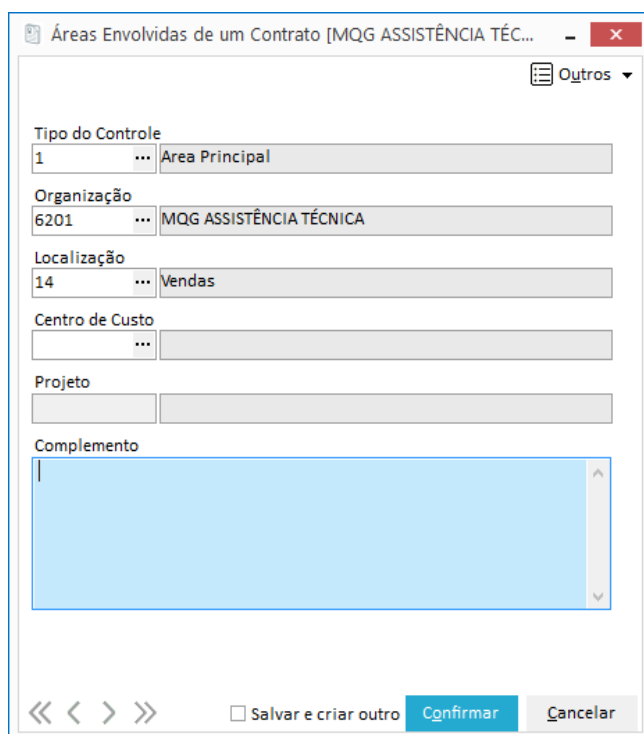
Áreas Envolvidas de um Contrato [MQG ASSISTÊNCIA TÉC...

Outros

Tipo do Controle
1 ... Area Principal

Organização
6201 ... MQG ASSISTÊNCIA TÉCNICA

Localização
14 ... Vendas

Centro de Custo
...

Projeto

Complemento

Salvar e criar outro
Confirmar
Cancelar